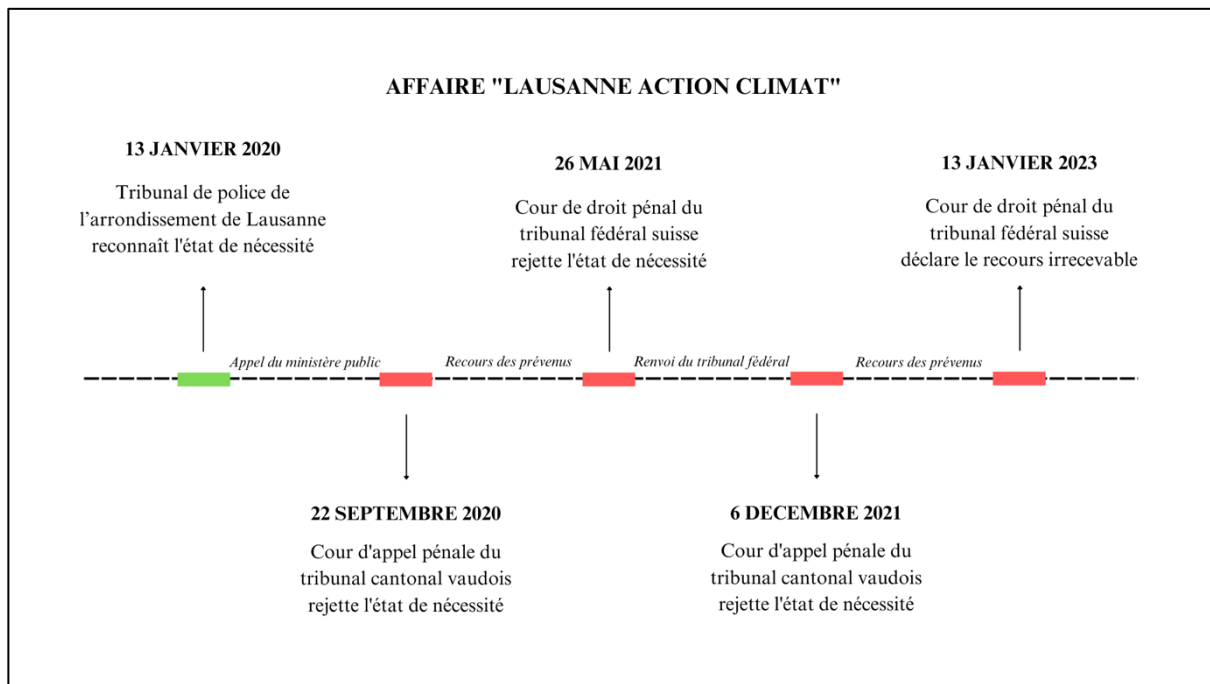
AFFAIRE "LAUSANNE ACTION CLIMAT"

13 JANVIER 2020

Tribunal de police de l’arrondissement de Lausanne reconnaît l'état de nécessité

26 MAI 2021

Cour de droit pénal du tribunal fédéral suisse rejette l'état de nécessité

13 JANVIER 2023

Cour de droit pénal du tribunal fédéral suisse déclare le recours irrecevable

Appel du ministère public

Recours des prévenus

Renvoi du tribunal fédéral

Recours des prévenus

22 SEPTEMBRE 2020

Cour d'appel pénale du tribunal cantonal vaudois rejette l'état de nécessité

6 DECEMBRE 2021

Cour d'appel pénale du tribunal cantonal vaudois rejette l'état de nécessité